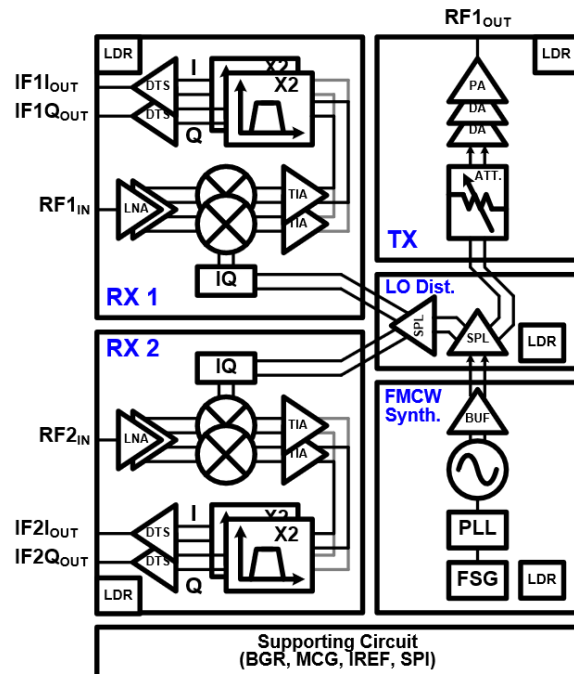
$RF1_{OUT}$

LDR

LDR

$IF1I_{OUT}$

$IF1Q_{OUT}$

DTS

DTS

I

Q

X2

X2

PA

DA

DA

ATT.

$RF1_{IN}$

LNA

TIA

TIA

TX

IQ

RX 1

LO Dist.

SPL

SPL

LDR

RX 2

IQ

FMCW
Synth.

BUF

$RF2_{IN}$

LNA

TIA

TIA

$IF2I_{OUT}$

$IF2Q_{OUT}$

DTS

DTS

I

Q

X2

X2

PLL

FSG

LDR

LDR

Supporting Circuit
(BGR, MCG, IREF, SPI)